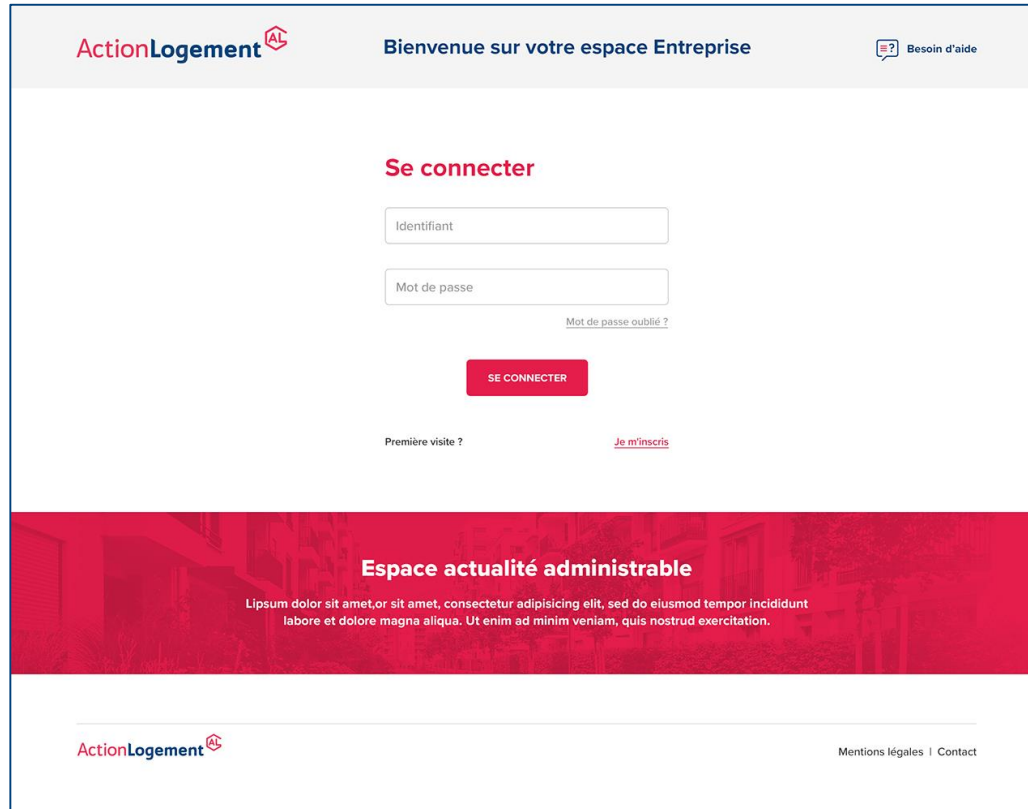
ActionLogement AL

Bienvenue sur votre espace Entreprise

Besoin d'aide

Se connecter

Identifiant

Mot de passe

Mot de passe oublié ?

SE CONNECTER

Première visite ?

Je m'inscris

Espace actualité administrable

Lipsum dolor sit amet,or sit amet, consectetur adipisicing elit, sed do eiusmod tempor incididunt labore et dolore magna aliqua. Ut enim ad minim veniam, quis nostrud exercitation.

ActionLogement AL

Mentions légales | Contact